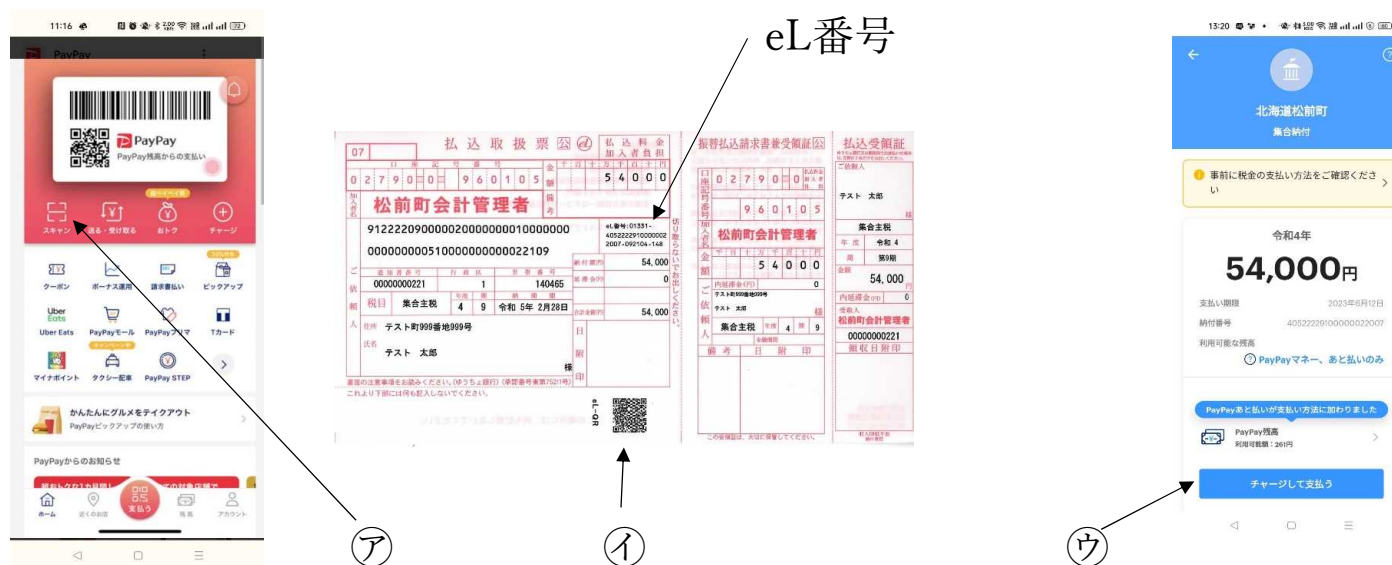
11:16

PayPay

PayPay
PayPay残高からの支払い

スキャン 送る・受け取る おトク チャージ

クーポン ボーナス運用 請求書払い ピックアップ

Uber Eats PayPayモール PayPayフリマ Tカード

マイナポイント タクシー配車 PayPay STEP

かんたんにグルメをテイクアウト
PayPayピックアップの使い方

PayPayからのお知らせ

ホーム 近くのお店 支払う 残高 アカウント

㋐

eL番号

払込取扱票 払込料金加入者負担

07

0 2 7 9 0 - 0 9 6 0 1 0 5 金額 5 4 0 0 0

加入者名 松前町会計管理者 備考

9122220900000200000000010000000
0000000051000000000022109

eL番号:01331-
4052222910000002
2007-092104-148

00000000221 1 140465

税目 集合主税 4 9 令和 5年 2月28日

納付額 54,000
延滞金 0
合計金額 54,000

住所 テスト町999番地999号
氏名 テスト 太郎 様

切り取らないでお出しください。

eL-QR

㋑

振替払込請求書兼受領証

0 2 7 9 0 - 0 9 6 0 1 0 5

松前町会計管理者

5 4 0 0 0

延滞金(円) 0

テスト町999番地999号
テスト 太郎 様

集合主税 4 9

払込受領証

テスト 太郎

集合主税
年度 令和 4
期 第9期
54,000
延滞金 0
松前町会計管理者
00000000221
領収日附印

13:20

北海道松前町
集合納付

事前に税金の支払い方法をご確認ください

令和4年
54,000円

支払い期限 2023年6月12日
納付番号 4052222910000022007
利用可能な残高
PayPayマネー、あと払いのみ

PayPayあと払いが支払い方法に加わりました
PayPay残高
利用可能額：261円

チャージして支払う

㋒